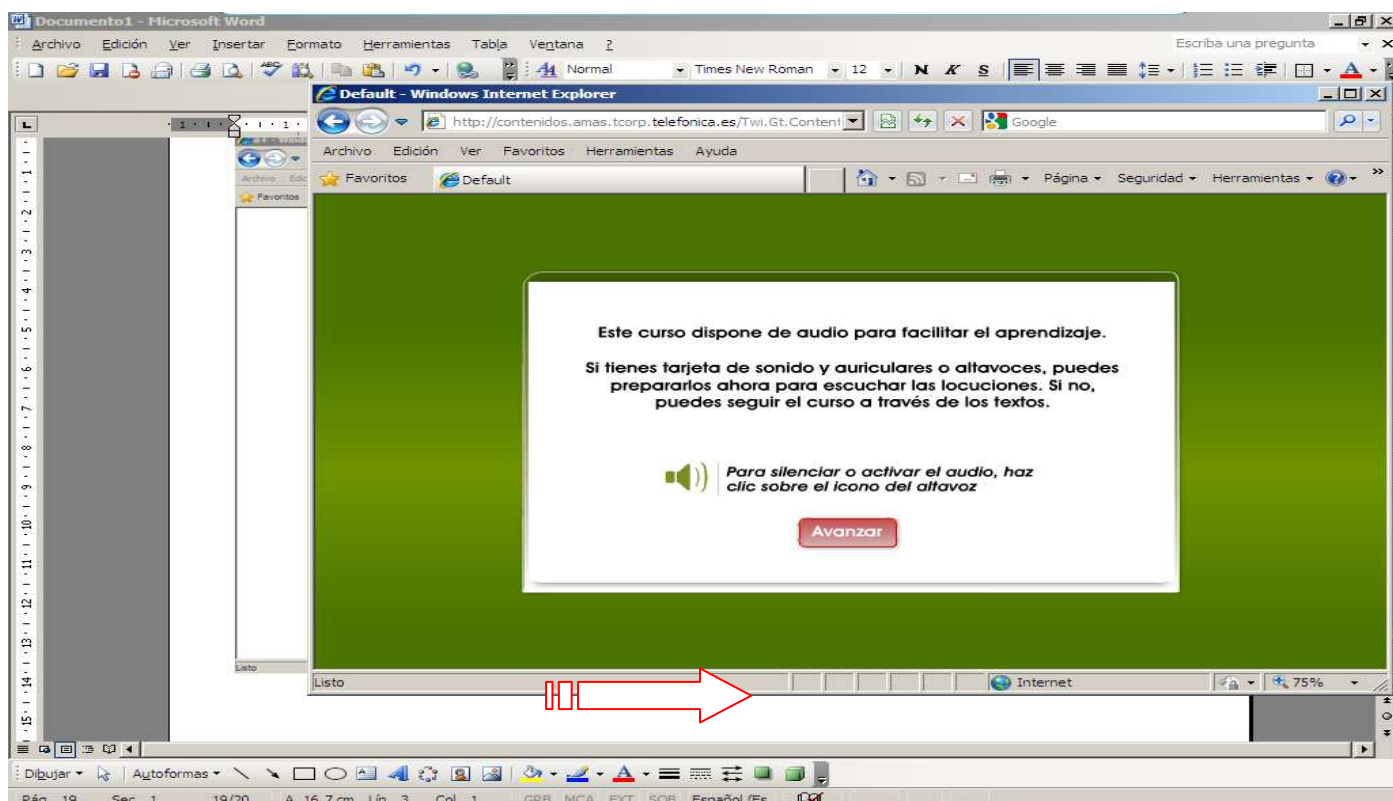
Documento1 - Microsoft Word

Archivo Edición Ver Insertar Formato Herramientas Tabla Ventana ?

Escriba una pregunta

Normal Times New Roman 12 N K S

Default - Windows Internet Explorer

http://contenidos.amas.tcorp.telefonica.es/Twi.Gt.Content

Google

Archivo Edición Ver Favoritos Herramientas Ayuda

Favoritos Default

Página Seguridad Herramientas

Archivo Edic

Favoritos

Este curso dispone de audio para facilitar el aprendizaje.

Si tienes tarjeta de sonido y auriculares o altavoces, puedes prepararlos ahora para escuchar las locuciones. Si no, puedes seguir el curso a través de los textos.

Para silenciar o activar el audio, haz clic sobre el icono del altavoz

Avanzar

Listo

Listo

Internet

75%

Dibujar Autoformas

Pág. 19 Sec. 1 19/20 A 16,7 cm Lín. 3 Col. 1 GRB MCA EXT SOB Español (Es